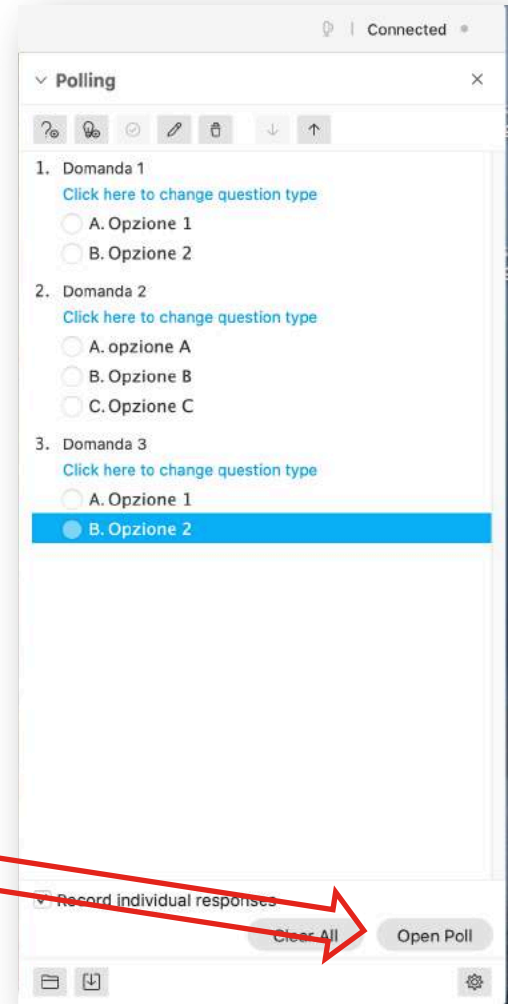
Connected

Polling

1. Domanda 1
Click here to change question type
A. Opzione 1
B. Opzione 2

2. Domanda 2
Click here to change question type
A. opzione A
B. Opzione B
C. Opzione C

3. Domanda 3
Click here to change question type
A. Opzione 1
B. Opzione 2

Record individual responses

Clear All
Open Poll